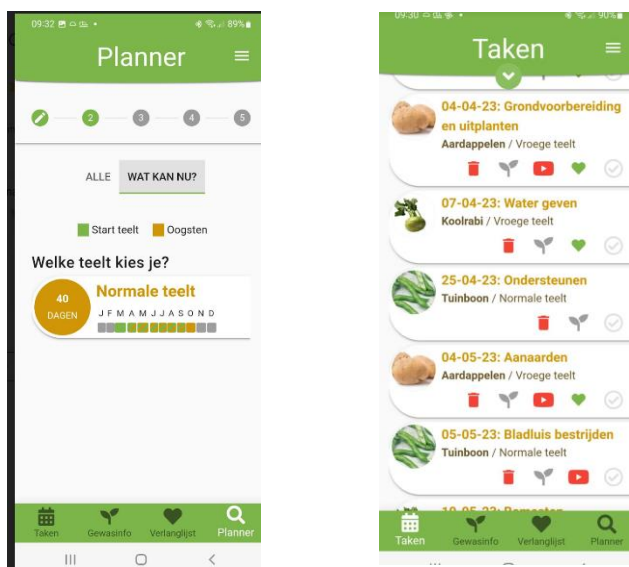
09:32 89%

Planner

2 3 4 5

ALLE WAT KAN NU?

Start teelt Oogsten

Welke teelt kies je?

40 DAGEN

Normale teelt

J F M A M J J A S O N D

Taken Gewasinfo Verlanglijst Planner

09:30 90%

Taken

04-04-23: Grondvoorbereiding en uitplanten
Aardappelen / Vroege teelt

07-04-23: Water geven
Koolrabi / Vroege teelt

25-04-23: Ondersteunen
Tuinboon / Normale teelt

04-05-23: Aanaarden
Aardappelen / Vroege teelt

05-05-23: Bladluis bestrijden
Tuinboon / Normale teelt

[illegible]

Taken Gewasinfo Verlanglijst Planner